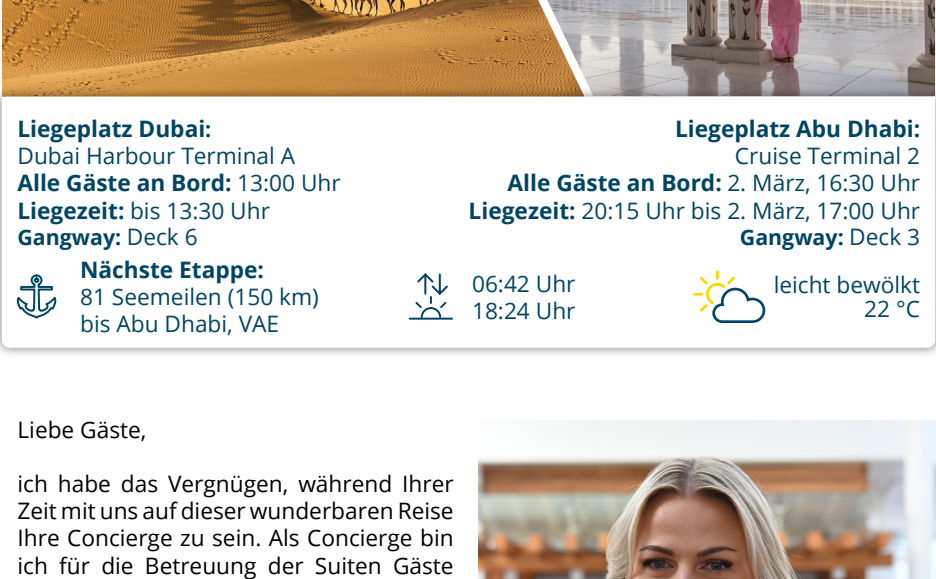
Liegeplatz Dubai:
Dubai Harbour Terminal A
Alle Gäste an Bord: 13:00 Uhr
Liegezeit: bis 13:30 Uhr
Gangway: Deck 6

Liegeplatz Abu Dhabi:
Cruise Terminal 2
Alle Gäste an Bord: 2. März, 16:30 Uhr
Liegezeit: 20:15 Uhr bis 2. März, 17:00 Uhr
Gangway: Deck 3

Nächste Etappe:
81 Seemeilen (150 km)
bis Abu Dhabi, VAE

06:42 Uhr
18:24 Uhr

leicht bewölkt
22 °C

Liebe Gäste,

ich habe das Vergnügen, während Ihrer Zeit mit uns auf dieser wunderbaren Reise Ihre Concierge zu sein. Als Concierge bin ich für die Betreuung der Suiten Gäste